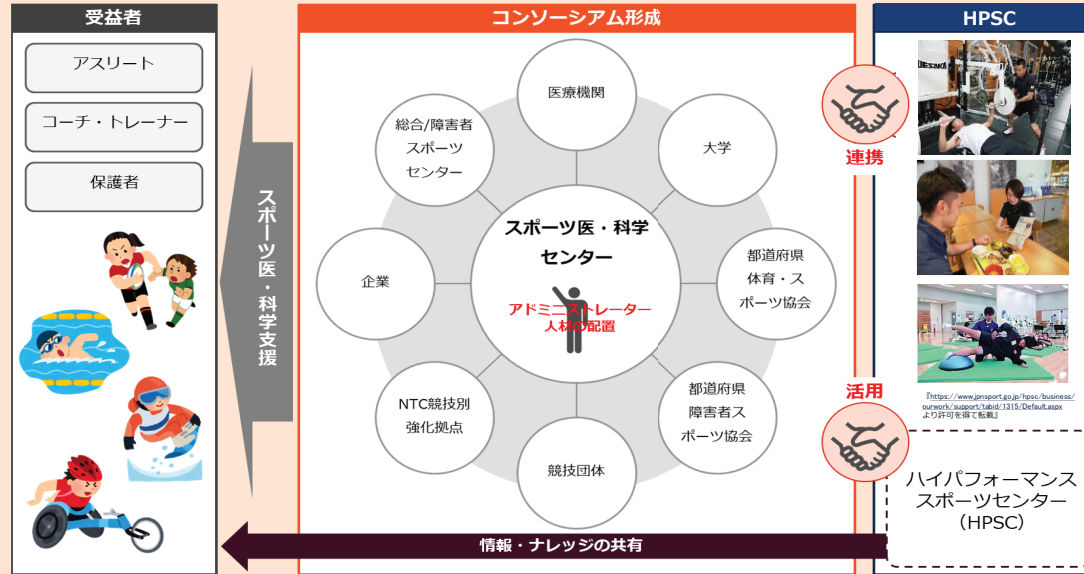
受益者

アスリート

コーチ・トレーナー

保護者

スポーツ医・科学支援

コンソーシアム形成

医療機関

大学

都道府県体育・スポーツ協会

都道府県障害者スポーツ協会

競技団体

NTC競技別強化拠点

企業

総合/障害者スポーツセンター

スポーツ医・科学センター

アドミニストレーター人材の配置

HPSC

連携

活用

『https://www.jpnsport.go.jp/hpsc/business/ourwork/support/tabid/1315/Default.aspx より許可を得て転載』

ハイパフォーマンススポーツセンター（HPSC）

情報・ナレッジの共有